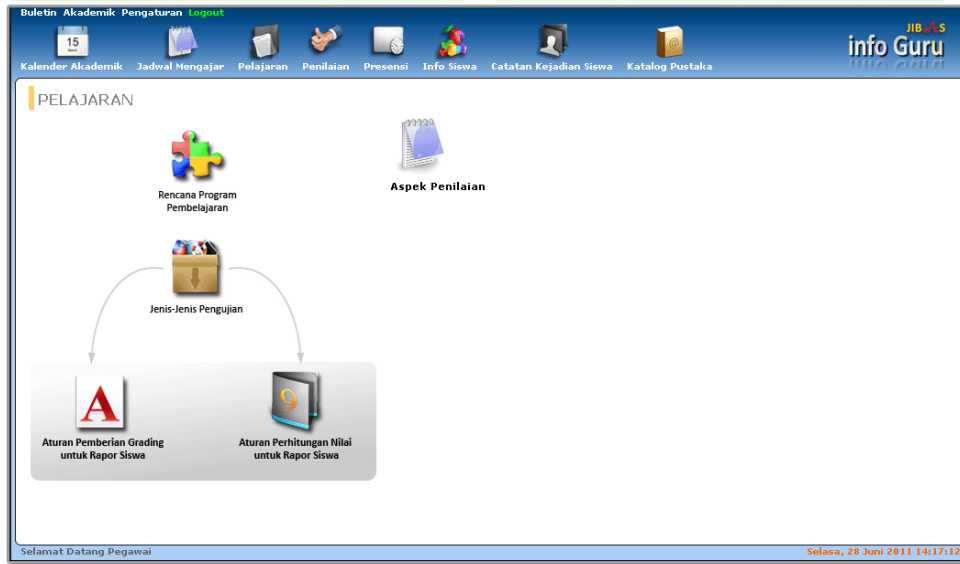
Buletin Akademik Pengaturan Logout

Kalender Akademik Jadwal Mengajar Pelajaran Penilaian Presensi Info Siswa Catatan Kejadian Siswa Katalog Pustaka

JIBAS
info Guru

PELAJARAN

Rencana Program Pembelajaran

Aspek Penilaian

Jenis-Jenis Pengujian

Aturan Pemberian Grading untuk Rapor Siswa

Aturan Perhitungan Nilai untuk Rapor Siswa

Selamat Datang Pegawai

Selasa, 28 Juni 2011 14:17:12